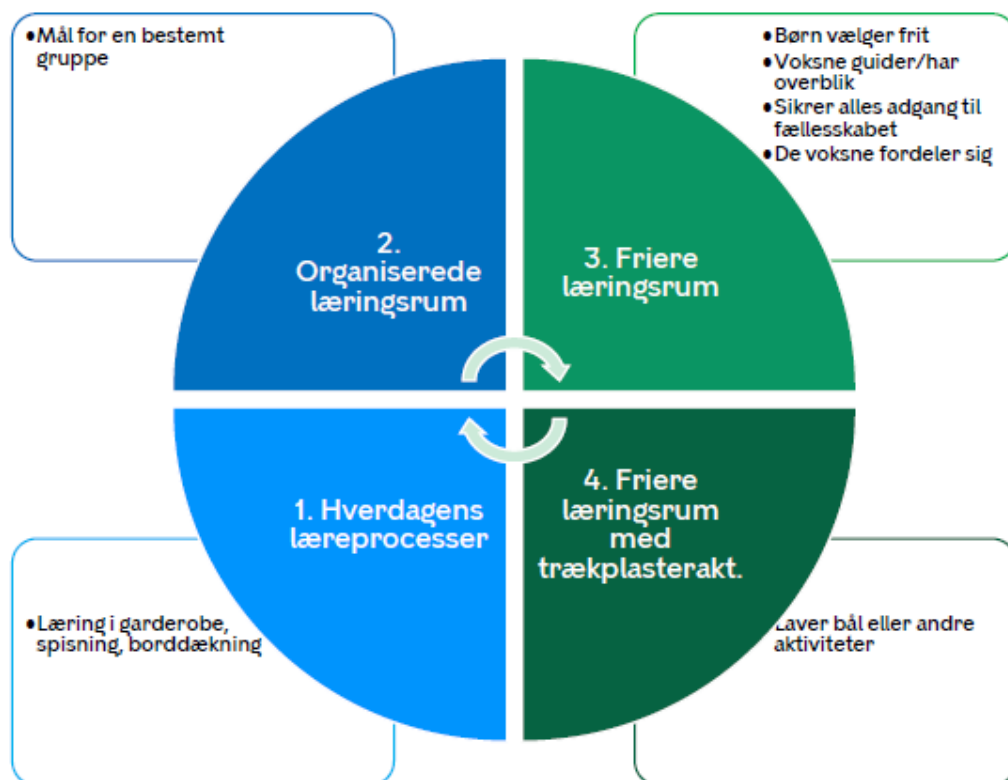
•Mål for en bestemt gruppe

•Børn vælger frit
•Voksne guider/har overblik
•Sikrer alles adgang til fællesskabet
•De voksne fordeler sig

2. Organiserede læringsrum

3. Friere læringsrum

1. Hverdagens læreprocesser

4. Friere læringsrum med trækplasterakt.

•Læring i garderobe, spisning, borddækning

Laver bål eller andre aktiviteter